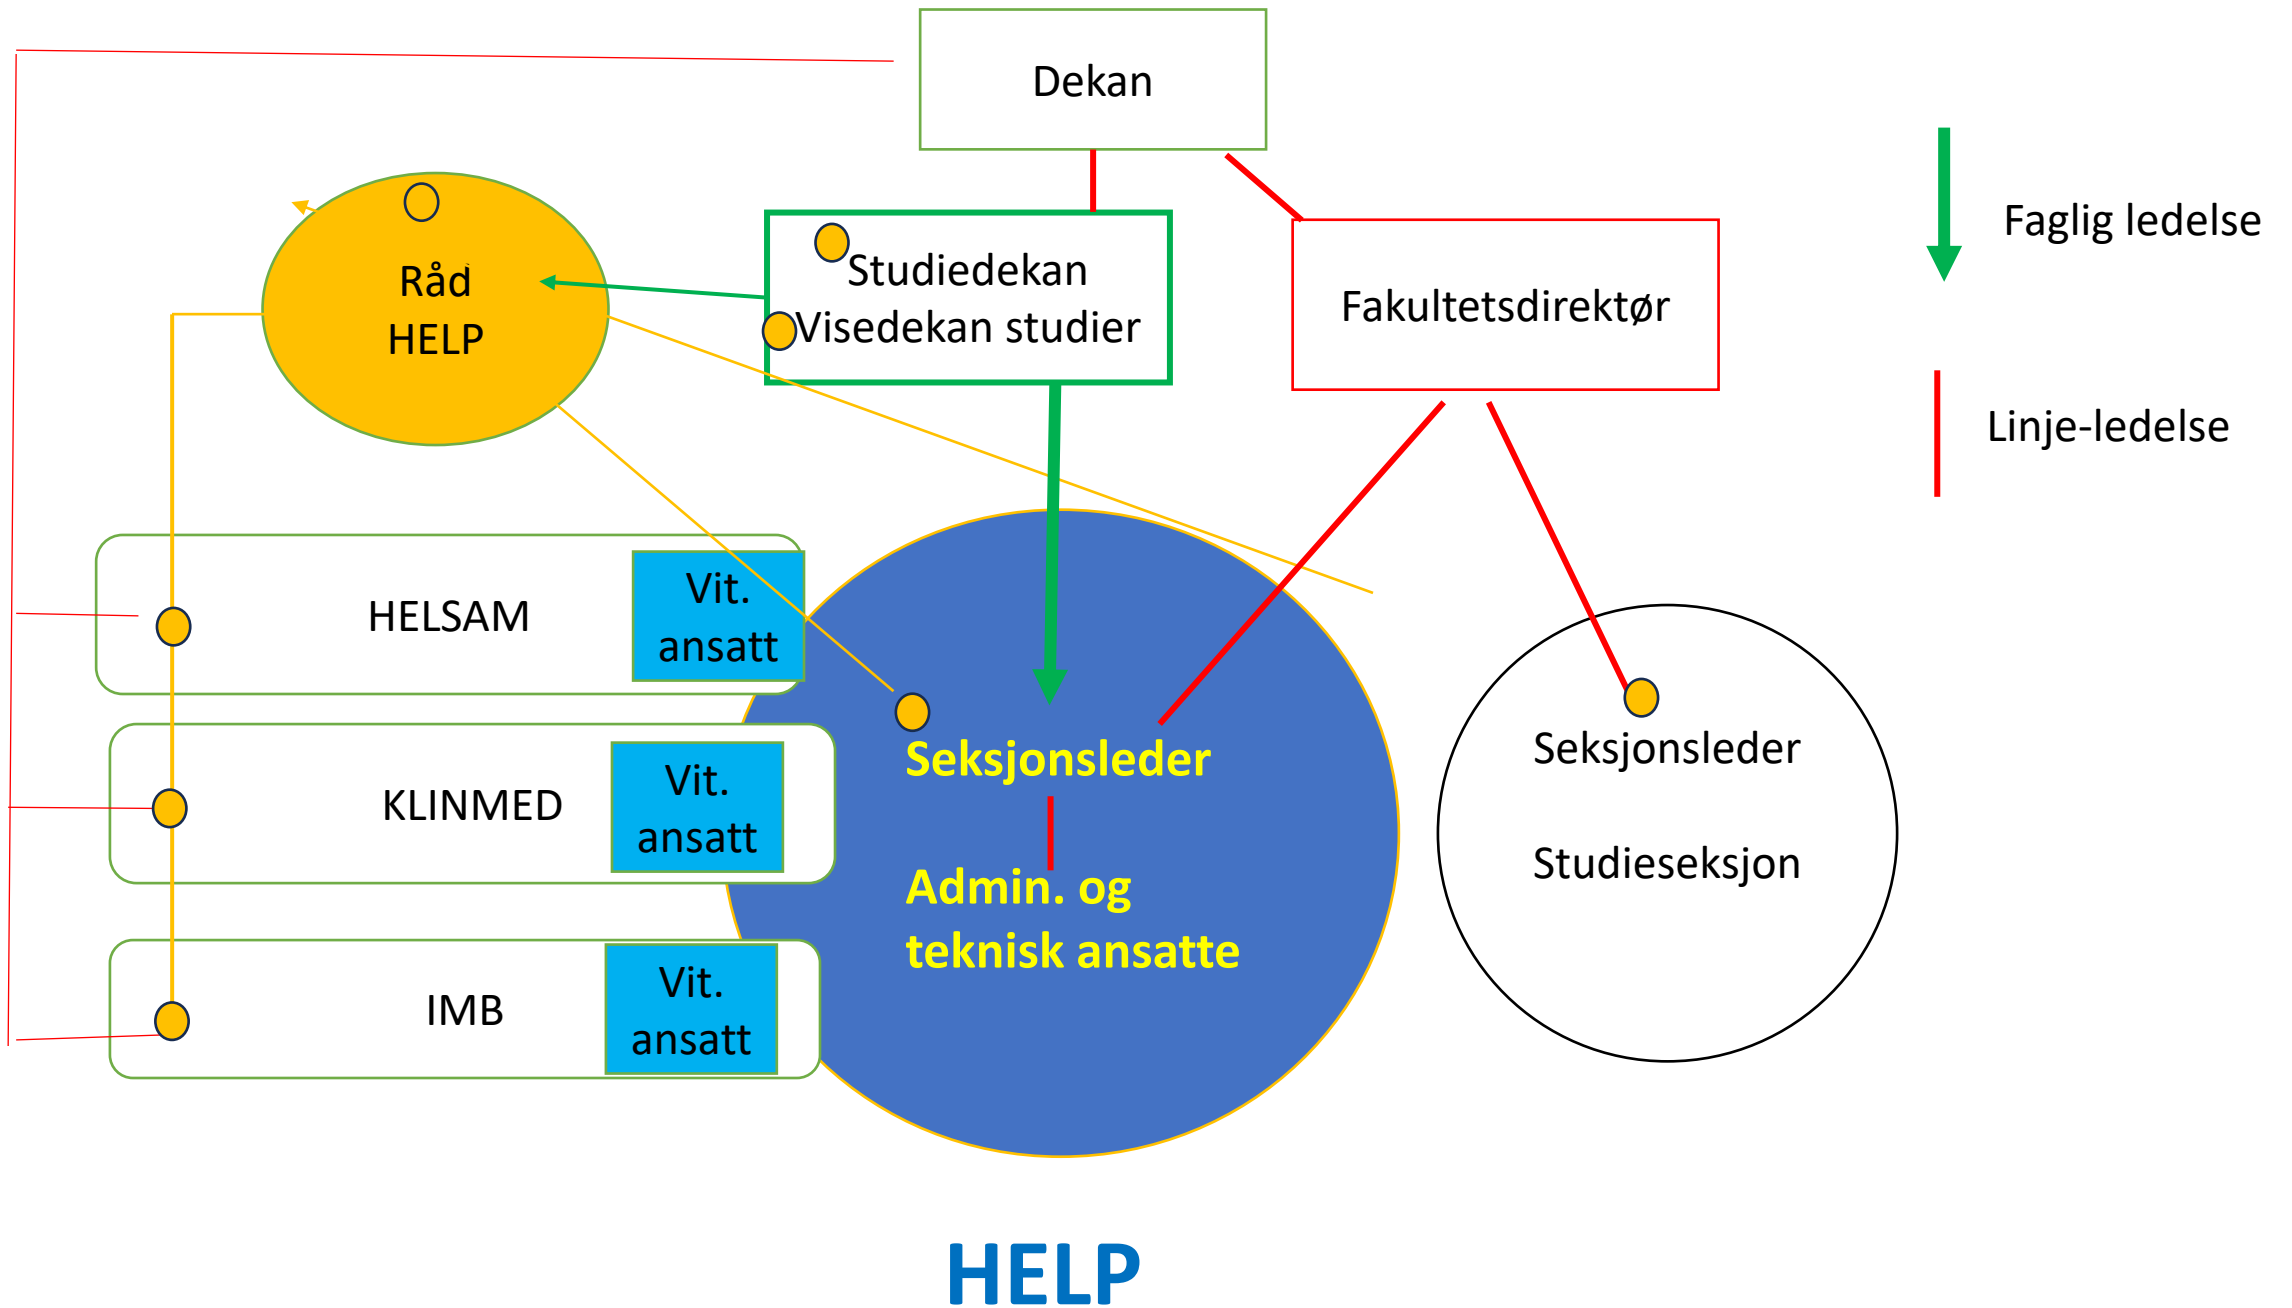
Dekan

Råd HELP

Studiedekan
Visedekan studier

Fakultetsdirektør

Faglig ledelse

Linje-ledelse

HELSAM

Vit. ansatt

KLINMED

Vit. ansatt

IMB

Vit. ansatt

Seksjonsleder

Admin. og teknisk ansatte

Seksjonsleder

Studieseksjon

HELP